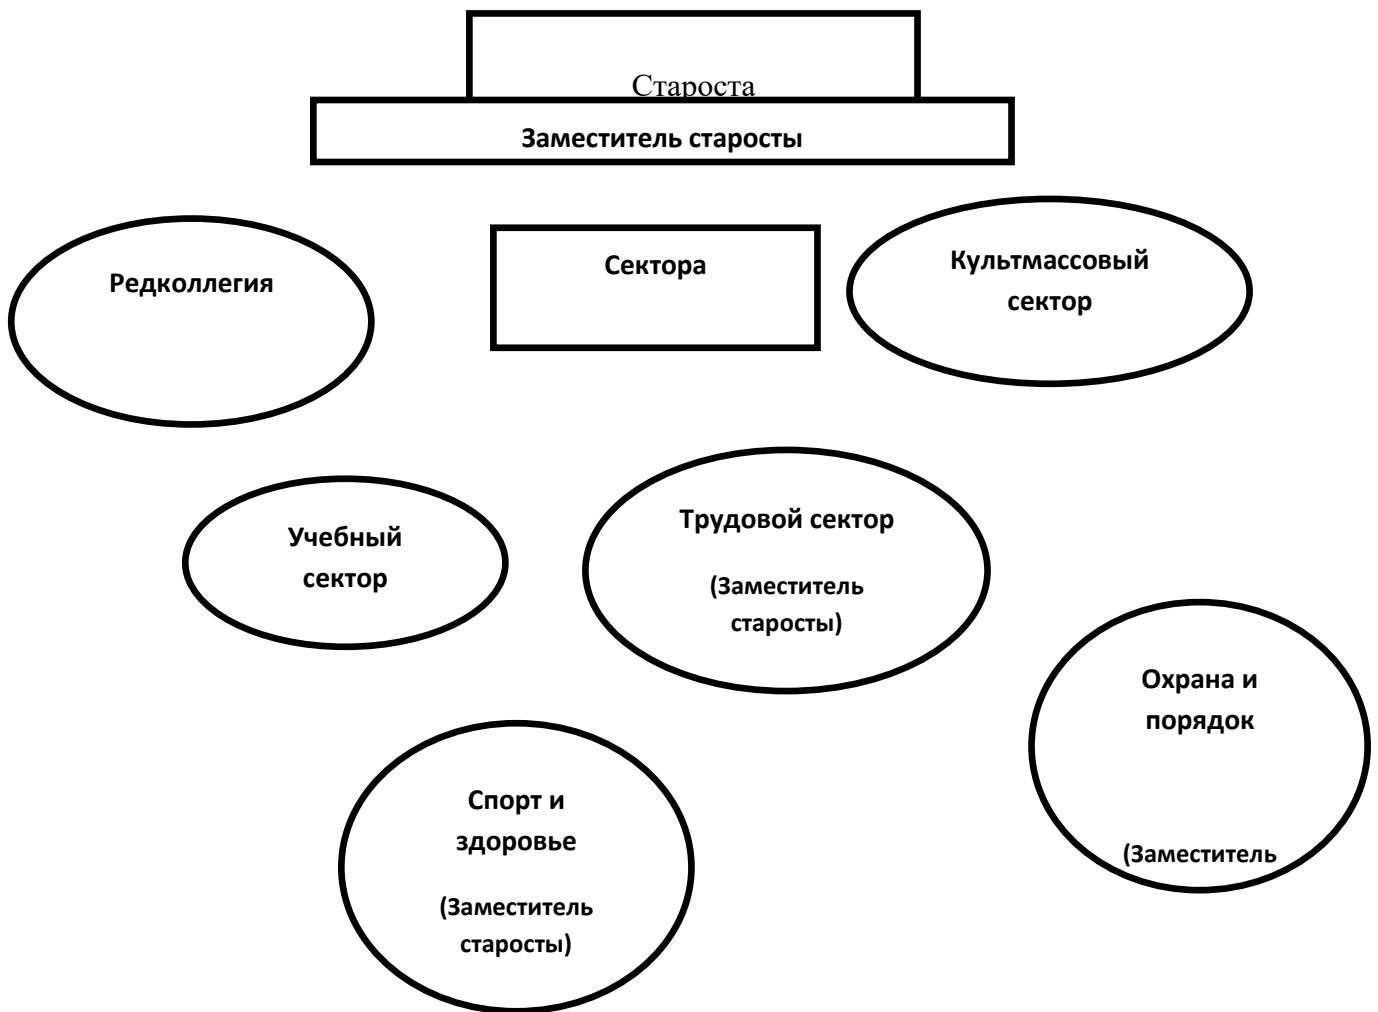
Староста

Заместитель старосты

Редколлегия

Сектора

Культмассовый сектор

Учебный сектор

Трудовой сектор

(Заместитель старосты)

Охрана и порядок

(Заместитель

Спорт и здоровье

(Заместитель старосты)